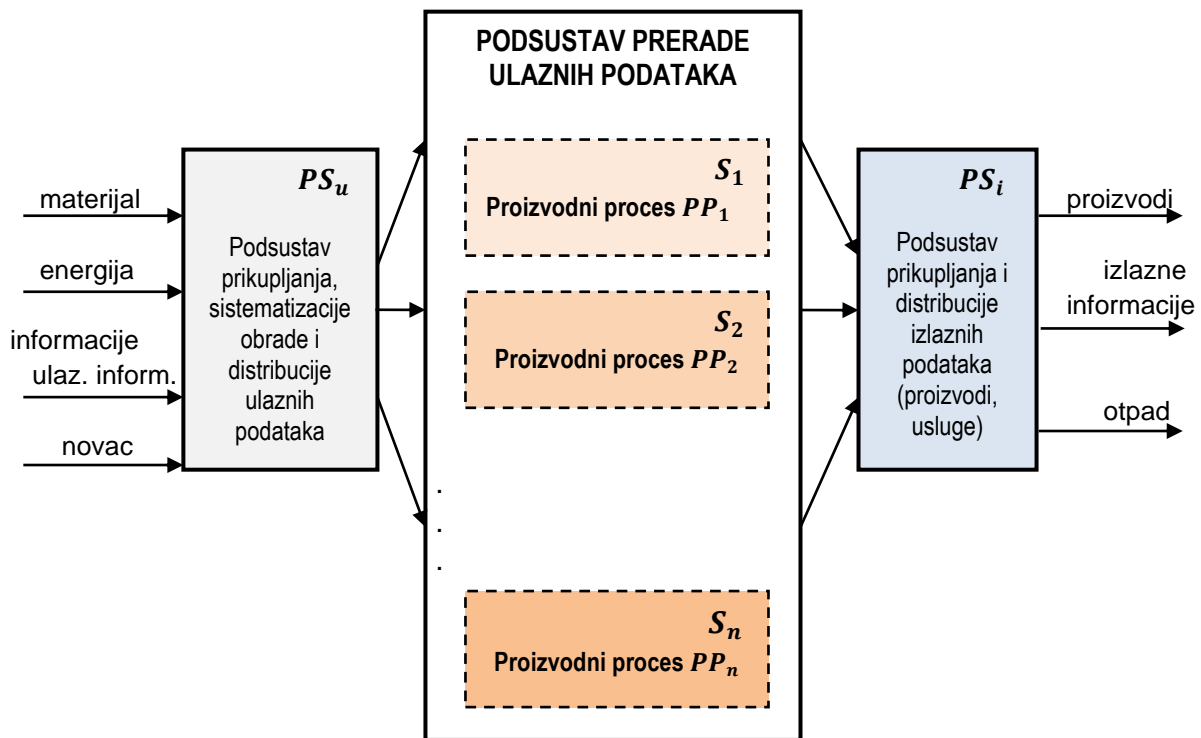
materijal

energija

informacije
ulaz. inform.

novac

$PS_u$

Podsustav prikupljanja, sistematizacije obrade i distribucije ulaznih podataka

PODSUSTAV PRERADE ULAZNIH PODATAKA

$S_1$
Proizvodni proces $PP_1$

$S_2$
Proizvodni proces $PP_2$

.
.
.

$S_n$
Proizvodni proces $PP_n$

$PS_i$

Podsustav prikupljanja i distribucije izlaznih podataka (proizvodi, usluge)

proizvodi

izlazne informacije

otpad